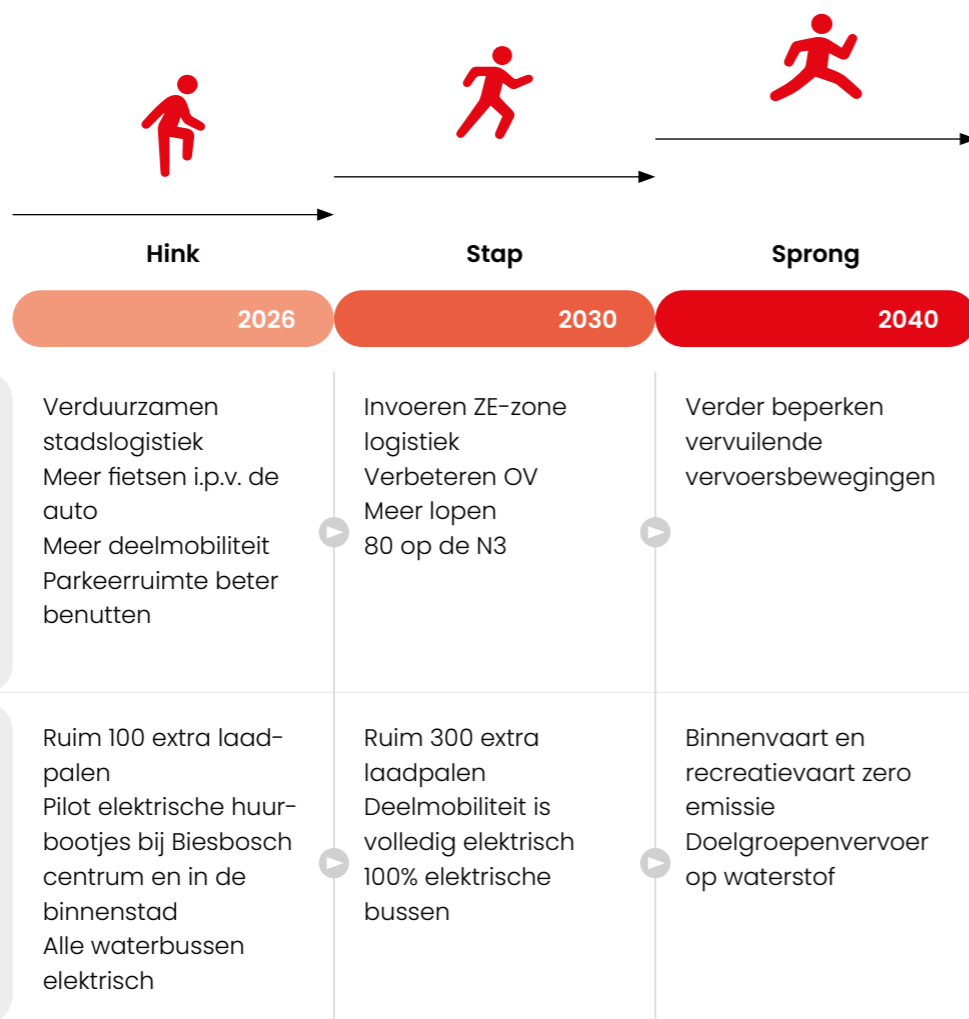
Hink

Stap

Sprong

2026

2030

2040

Verduurzamen stadslogistiek
Meer fietsen i.p.v. de auto
Meer deelmobiliteit
Parkeerruimte beter benutten

Invoeren ZE-zone logistiek
Verbeteren OV
Meer lopen
80 op de N3

Verder beperken vervuilende vervoersbewegingen

Ruim 100 extra laadpalen
Pilot elektrische huurbootjes bij Biesbosch centrum en in de binnenstad
Alle waterbussen elektrisch

Ruim 300 extra laadpalen
Deelmobiliteit is volledig elektrisch
100% elektrische bussen

Binnenvaart en recreatievaart zero emissie
Doelgroepenvervoer op waterstof